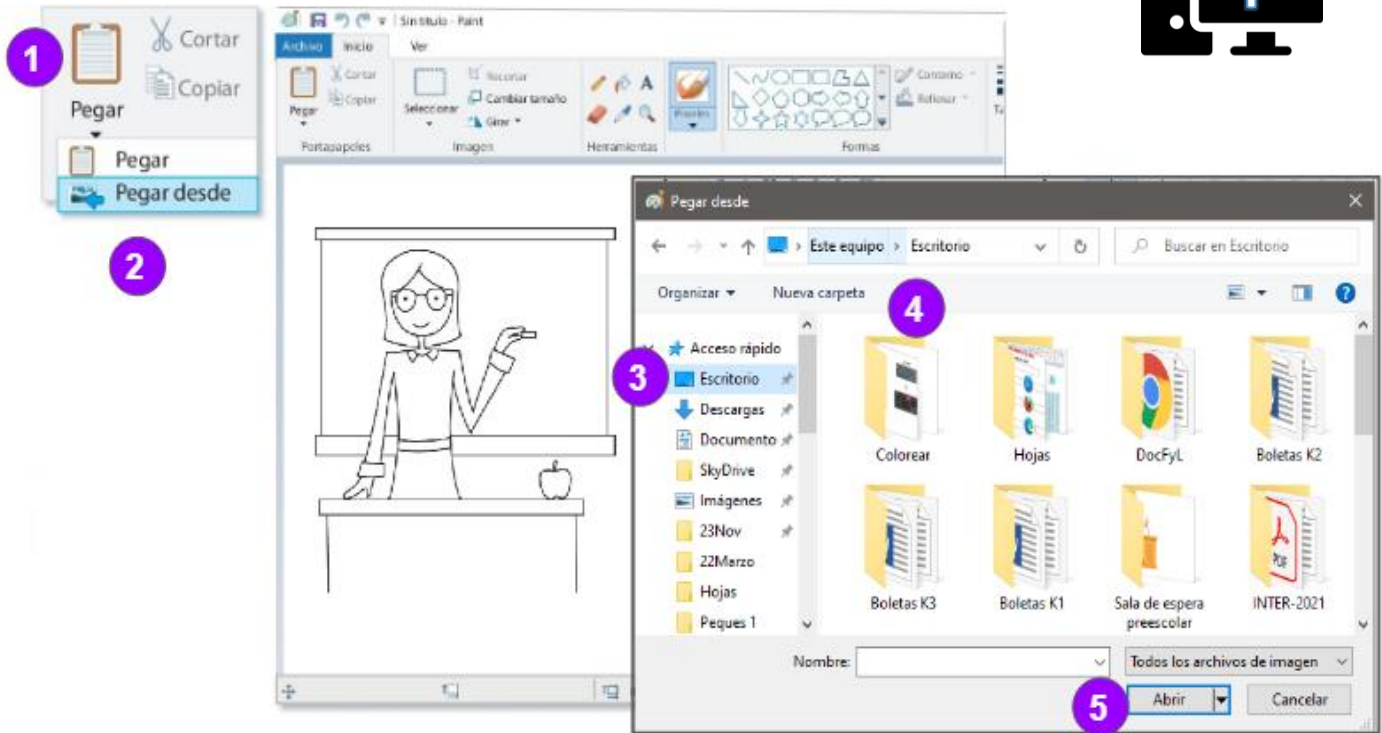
1
Cortar
Copiar
Pegar
Pegar
Pegar desde
2

Sin título - Paint
Archivo
Inicio
Ver
Cortar
Copiar
Pegar
Portapapeles
Seleccionar
Recortar
Cambiar tamaño
Girar
Imagen
Herramientas
Pinceles
Contorno
Relleno
Formas

Pegar desde
Este equipo > Escritorio
Buscar en Escritorio
Organizar
Nueva carpeta
4
Acceso rápido
3
Escritorio
Descargas
Documento
SkyDrive
Imágenes
23Nov
22Marzo
Hojas
Peques 1
Colorear
Hojas
DocFyL
Boletas K2
Boletas K3
Boletas K1
Sala de espera preescolar
INTER-2021
Nombre:
Todos los archivos de imagen
5
Abrir
Cancelar